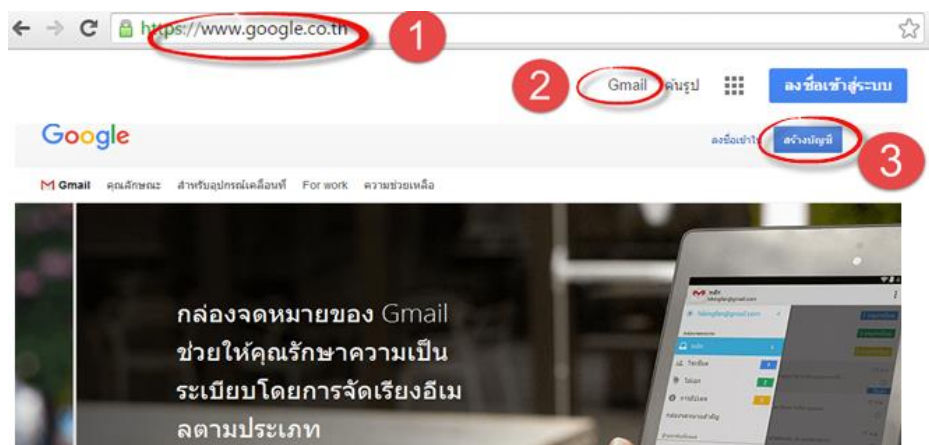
https://www.google.co.th
1
2
Gmail ค้นรูป
ลงชื่อเข้าสู่ระบบ
Google
ลงชื่อเข้าใช้ สร้างบัญชี
3
Gmail คุณลักษณะ สำหรับอุปกรณ์เคลื่อนที่ For work ความช่วยเหลือ

กล่องจดหมายของ Gmail ช่วยให้คุณรักษาความเป็นระเบียบโดยการจัดเรียงอีเมลตามประเภท